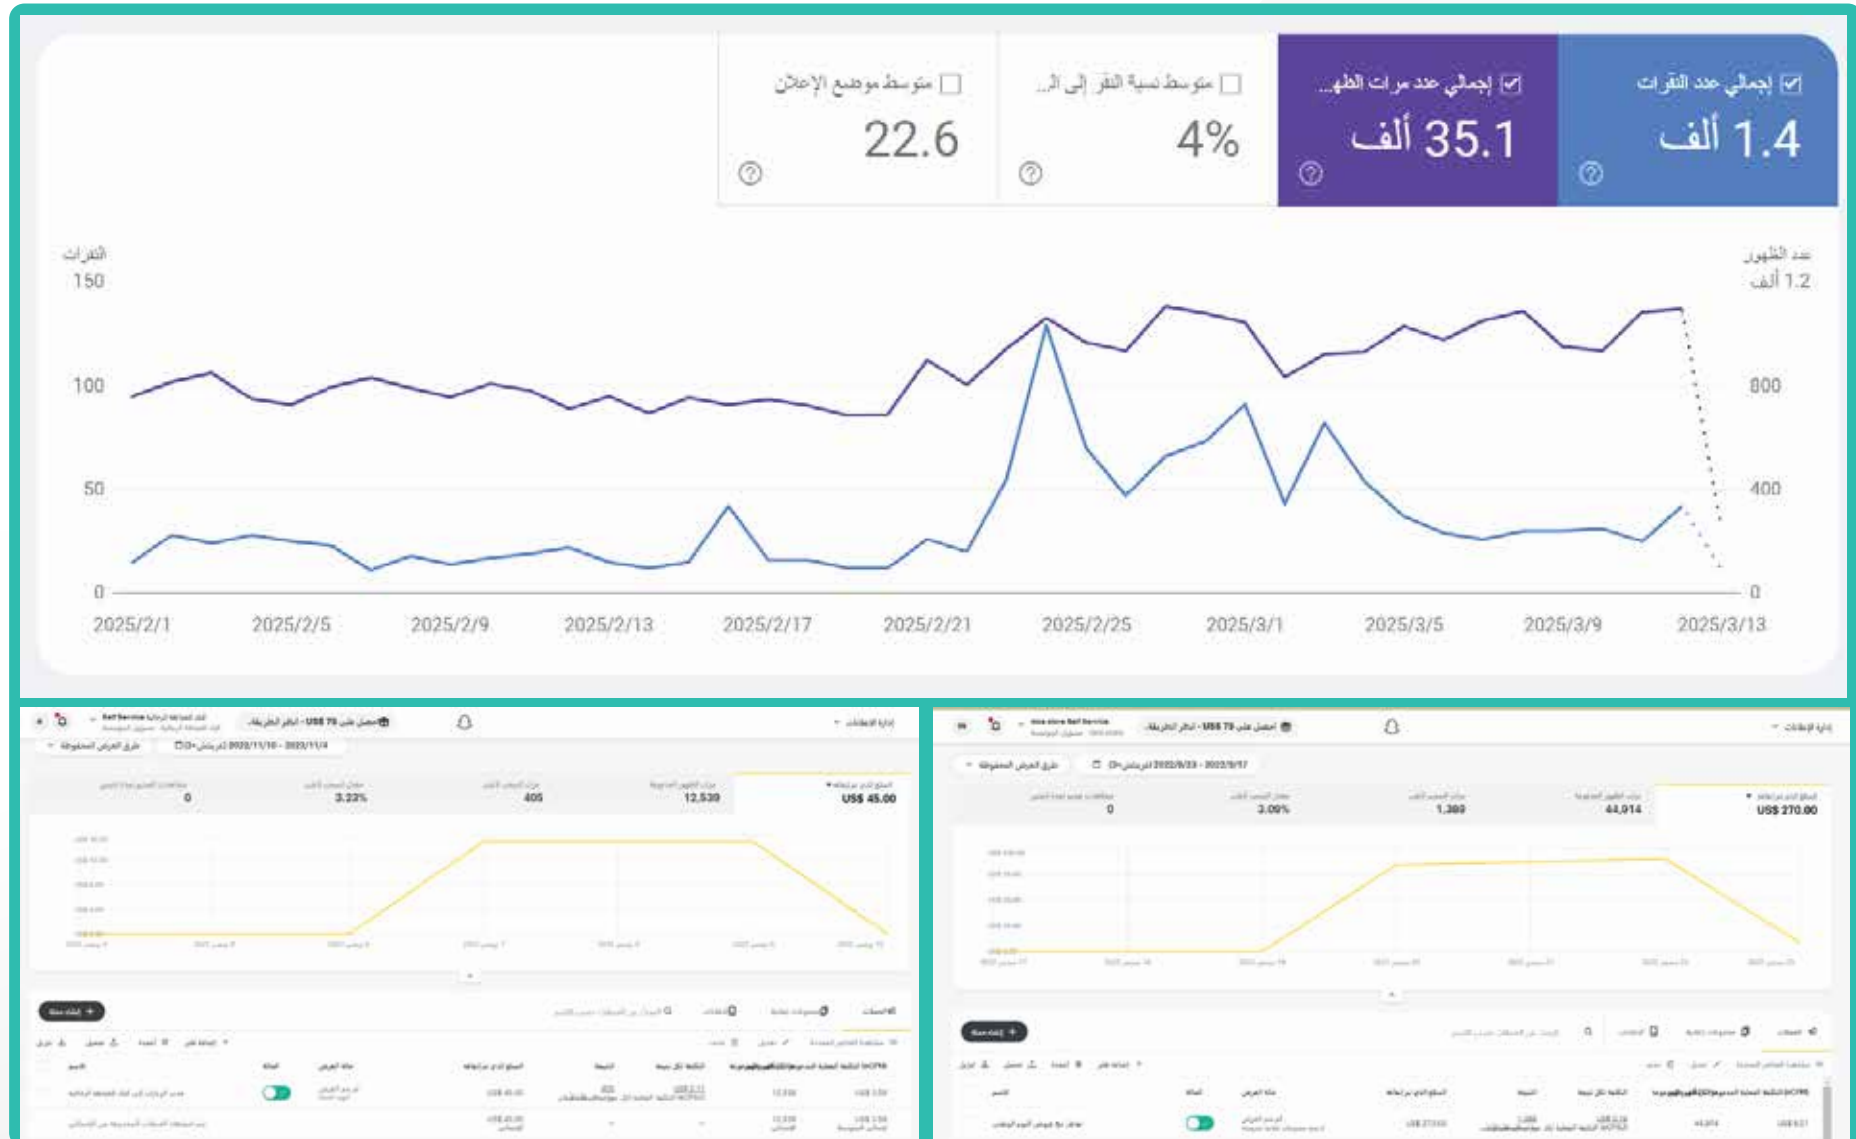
إجمالي عدد النقرات
1.4 ألف

إجمالي عدد مرات الظه...
35.1 ألف

متوسط نسبة النقر إلى الـ...
4%

متوسط موضع الإعلان
22.6

النقرات
150
100
50
0

عدد الظهور
1.2 ألف
800
400
0

2025/2/1
2025/2/5
2025/2/9
2025/2/13
2025/2/17
2025/2/21
2025/2/25
2025/3/1
2025/3/5
2025/3/9
2025/3/13

احصل على US$ 70 - ابدأ الطريقة
إدارة الإعلانات
طرق العرض المحفوظة
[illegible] 2022/11/10 - 2022/11/4
0
3.23%
405
12,530
US$ 45.00
إضافة حملة

احصل على US$ 70 - ابدأ الطريقة
إدارة الإعلانات
طرق العرض المحفوظة
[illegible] 2022/8/23 - 2022/9/17
0
3.09%
1,380
44,914
US$ 270.00
إضافة حملة